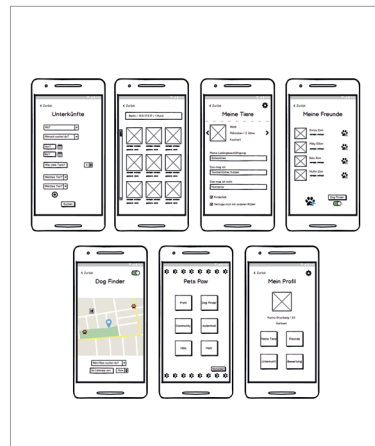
< Zurück

Unterkünfte

< Zurück

Berlin | 10.5.-17.5. | 1 Hund

< Zurück

Meine Tiere

< Zurück

Meine Freunde

< Zurück

Dog Finder

Pets Paw

Profil

Dog Finder

Community

Unterkunft

Hilfe

Impressum

< Zurück

Mein Profil